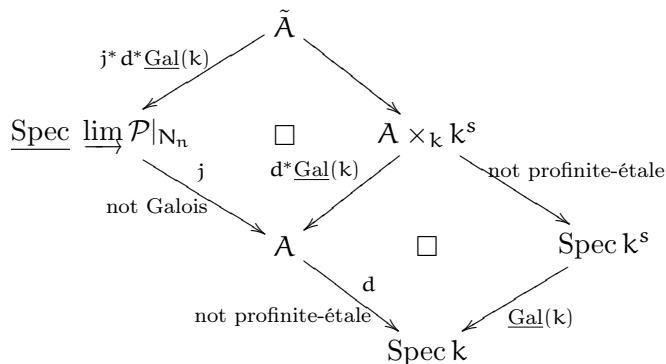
$\tilde{A}$

$j^* d^* \underline{\mathrm{Gal}}(k)$

$\underline{\mathrm{Spec}}\ \varinjlim \mathcal{P}|_{N_n}$

$\square$

$A \times_k k^s$

$j$

$d^* \underline{\mathrm{Gal}}(k)$

not profinite-étale

not Galois

$A$

$\square$

$\mathrm{Spec}\, k^s$

$d$

not profinite-étale

$\underline{\mathrm{Gal}}(k)$

$\mathrm{Spec}\, k$